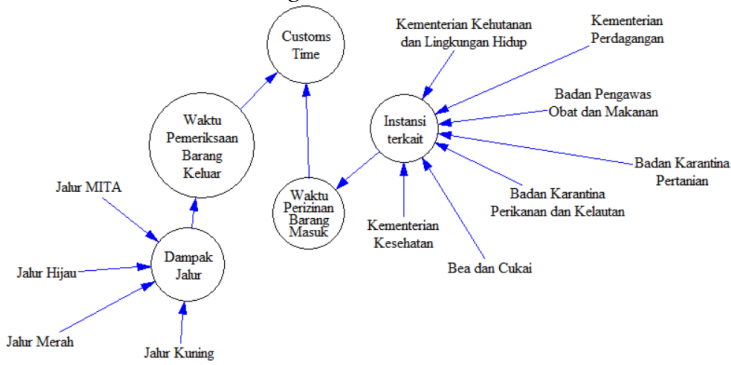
Customs Time

Waktu Pemeriksaan Barang Keluar

Kementerian Kehutanan dan Lingkungan Hidup

Kementerian Perdagangan

Badan Pengawas Obat dan Makanan

Instansi terkait

Badan Karantina Pertanian

Jalur MITA

Waktu Perizinan Barang Masuk

Badan Karantina Perikanan dan Kelautan

Kementerian Kesehatan

Dampak Jalur

Jalur Hijau

Bea dan Cukai

Jalur Merah

Jalur Kuning